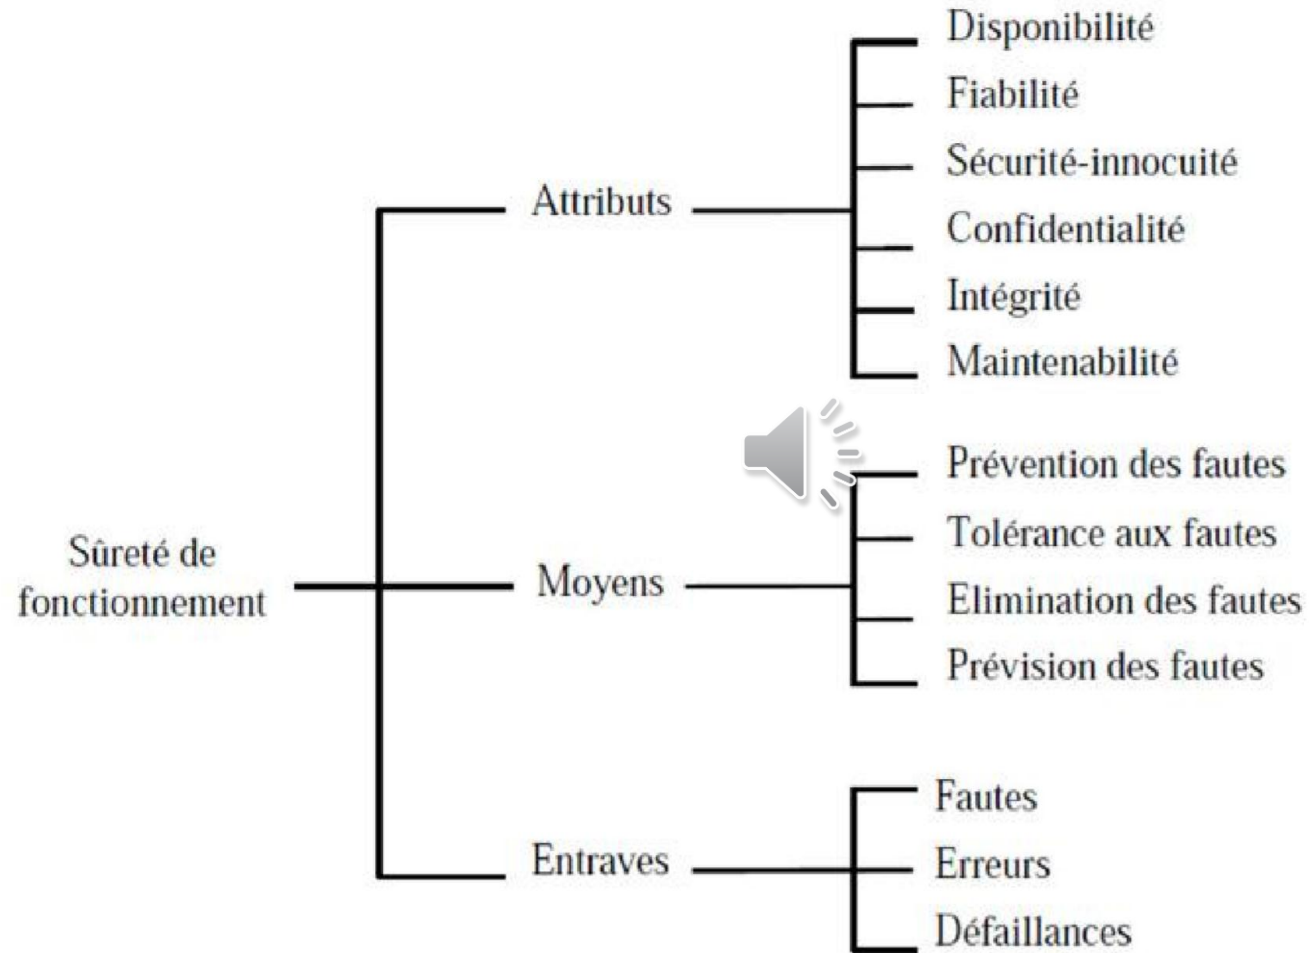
Sûreté de fonctionnement

Attributs
Disponibilité
Fiabilité
Sécurité-innocuité
Confidentialité
Intégrité
Maintenabilité

Moyens
Prévention des fautes
Tolérance aux fautes
Elimination des fautes
Prévision des fautes

Entraves
Fautes
Erreurs
Défaillances